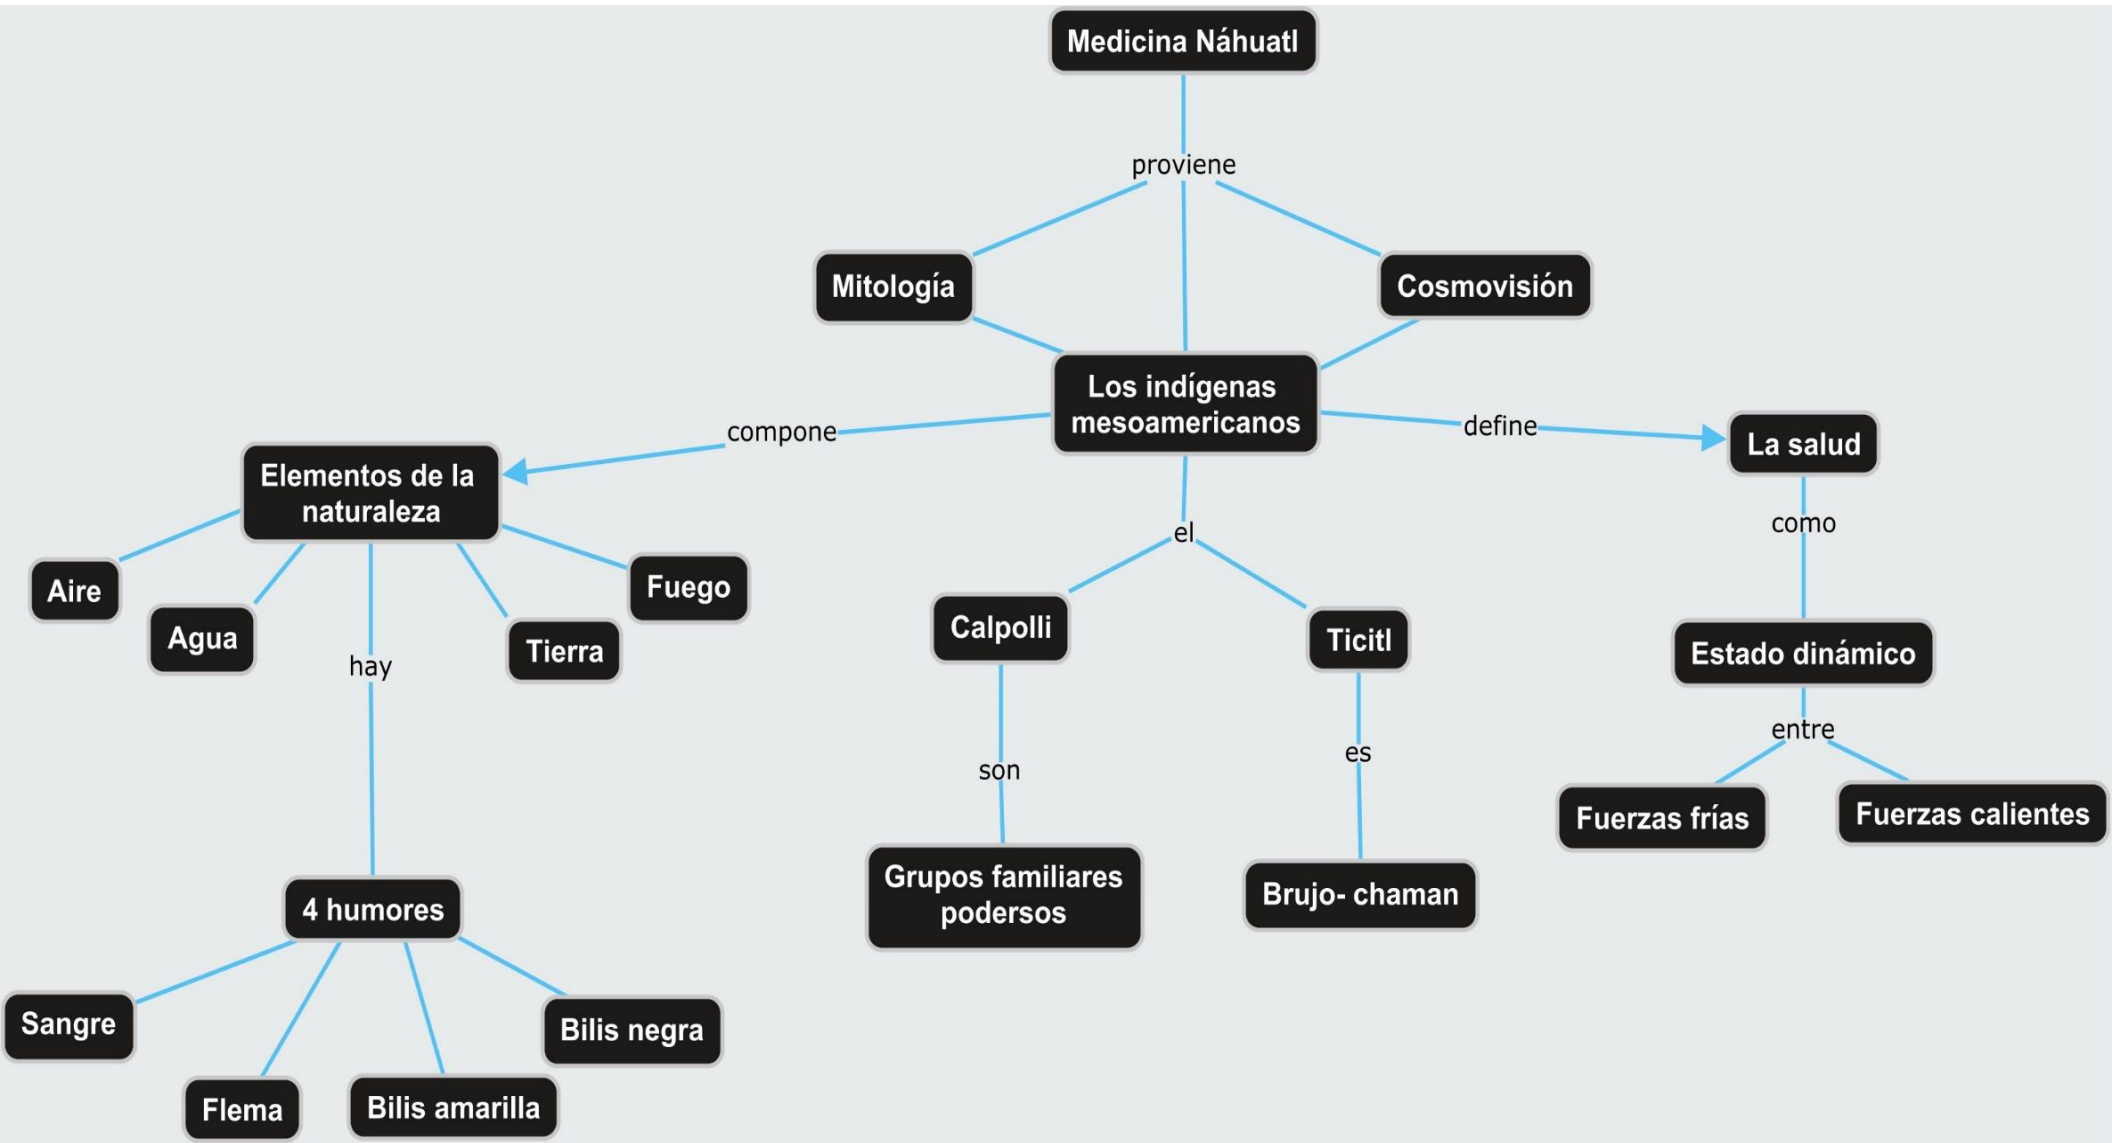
Medicina Náhuatl

proviene

Mitología

Cosmovisión

Los indígenas mesoamericanos

compone

define

Elementos de la naturaleza

La salud

Aire

Agua

Tierra

Fuego

hay

el

Calpolli

Ticitl

como

Estado dinámico

son

es

entre

Fuerzas frías

Fuerzas calientes

Grupos familiares podersos

Brujo- chaman

4 humores

Sangre

Flema

Bilis amarilla

Bilis negra